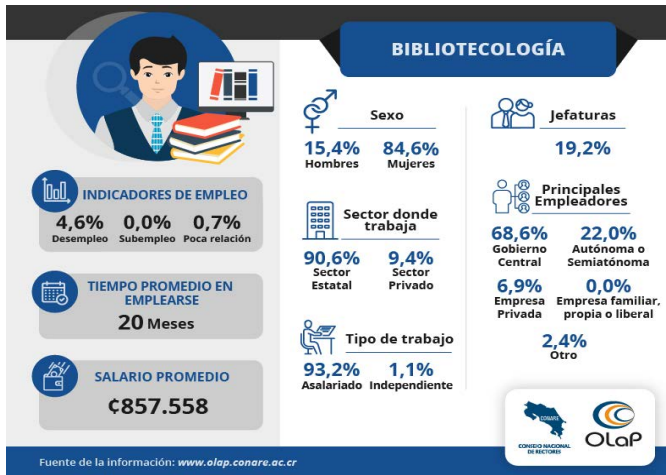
BIBLIOTECOLOGÍA

INDICADORES DE EMPLEO
4,6% Desempleo
0,0% Subempleo
0,7% Poca relación

TIEMPO PROMEDIO EN EMPLEARSE
20 Meses

SALARIO PROMEDIO
₡857.558

Sexo
15,4% Hombres
84,6% Mujeres

Sector donde trabaja
90,6% Sector Estatal
9,4% Sector Privado

Tipo de trabajo
93,2% Asalariado
1,1% Independiente

Jefaturas
19,2%

Principales Empleadores
68,6% Gobierno Central
22,0% Autónoma o Semiatónoma
6,9% Empresa Privada
0,0% Empresa familiar, propia o liberal
2,4% Otro

CONARE
CONSEJO NACIONAL DE RECTORES

OLaP

Fuente de la información: www.olap.conare.ac.cr